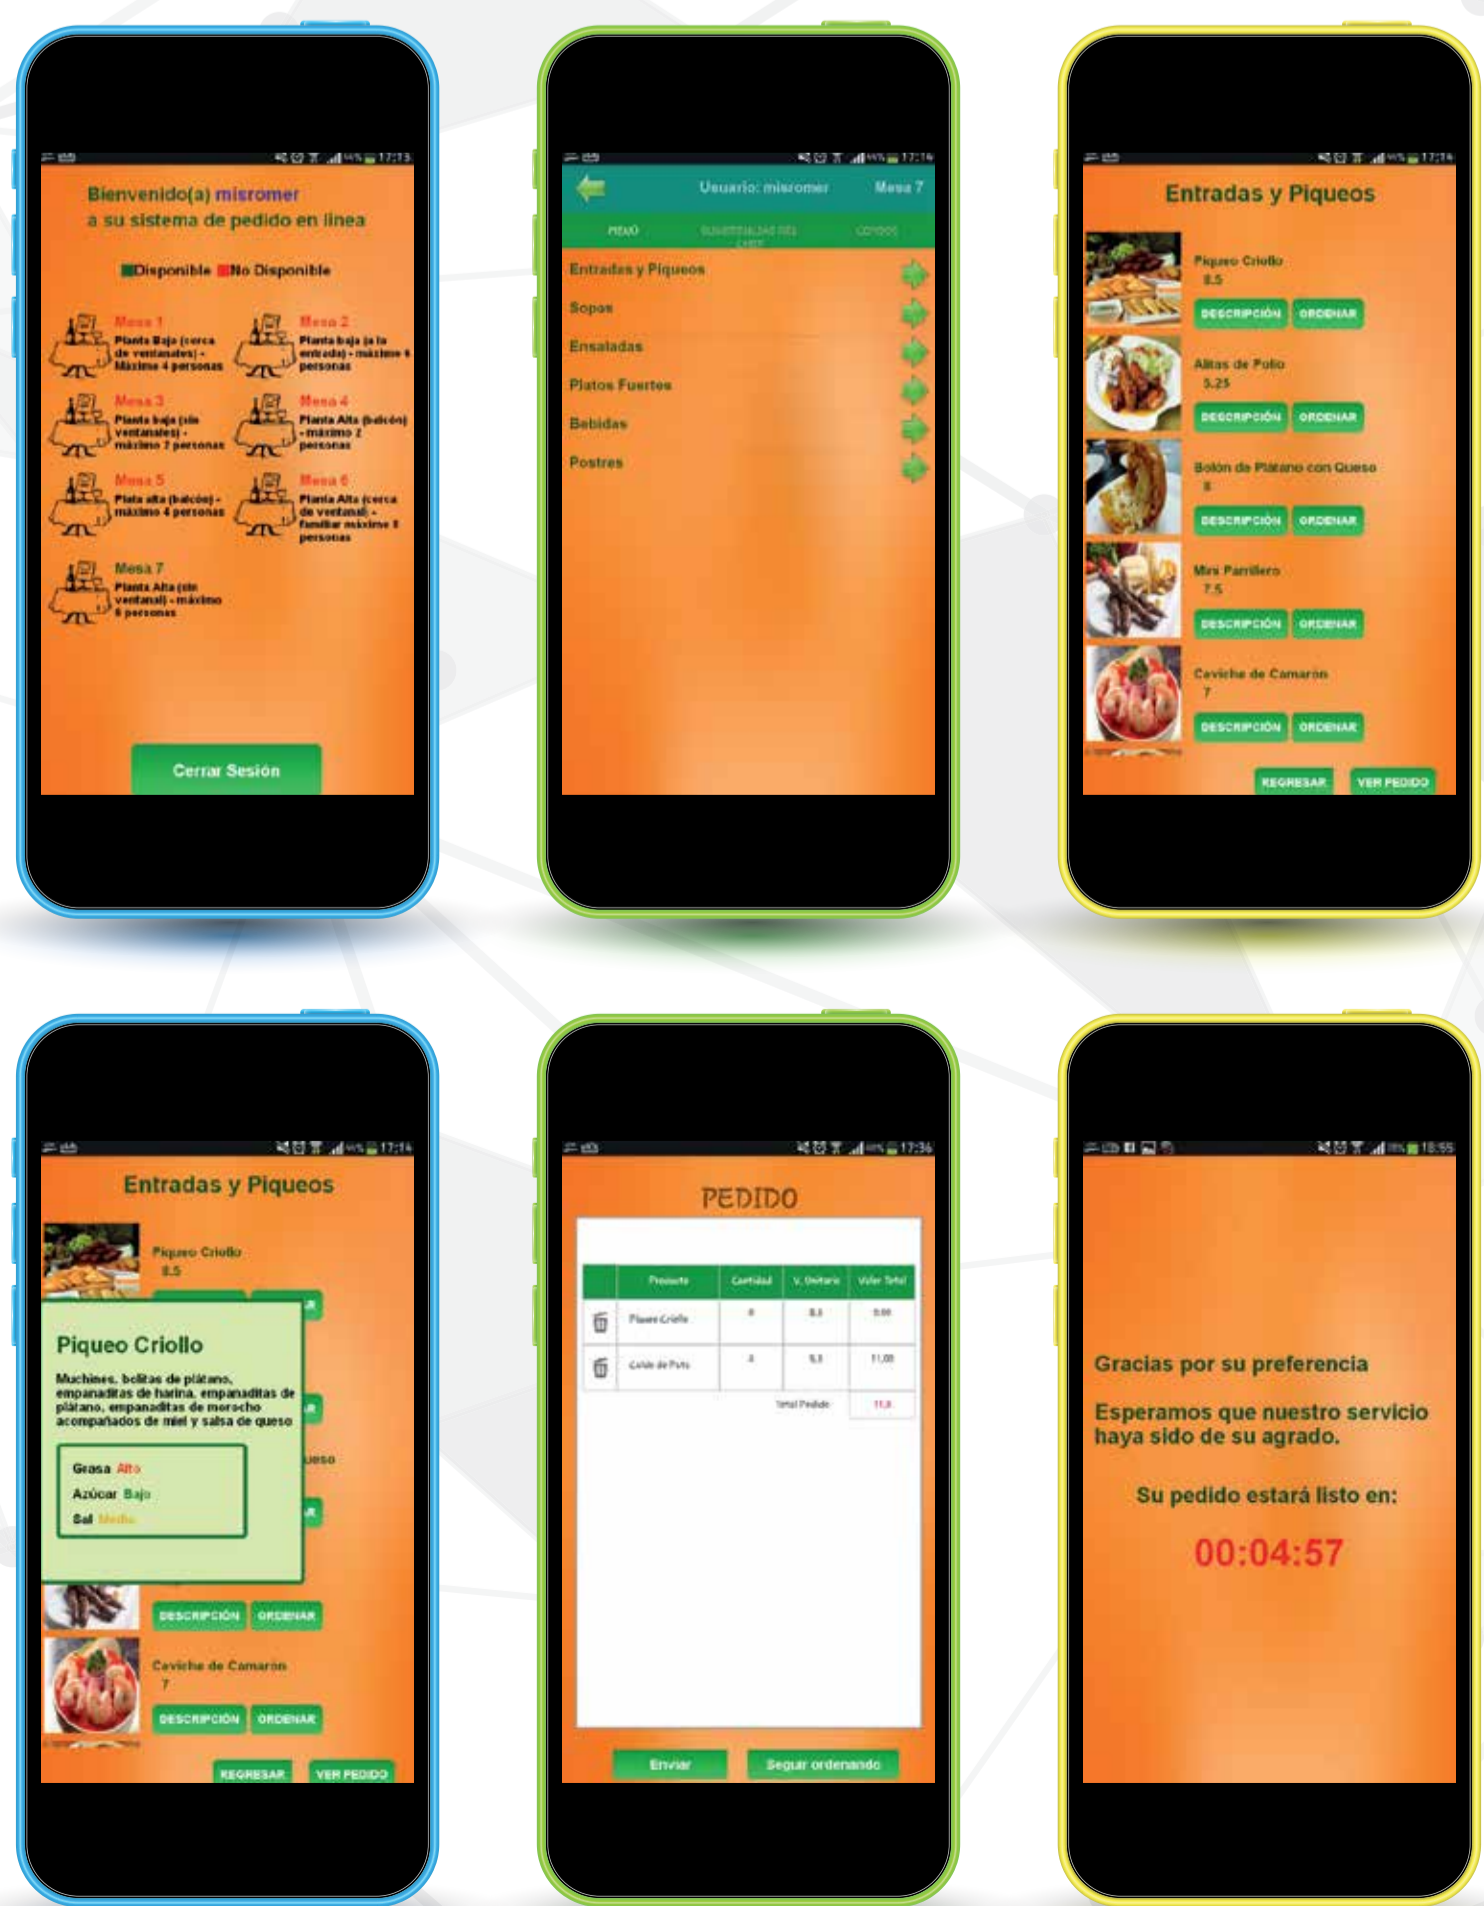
17:13

Bienvenido(a) misromer
a su sistema de pedido en línea

Disponible No Disponible

Mesa 1
Planta Baja (cerca de ventanales) - Máximo 4 personas

Mesa 2
Planta baja (a la entrada) - máximo 6 personas

Mesa 3
Planta baja (sin ventanales) - máximo 2 personas

Mesa 4
Planta Alta (balcón) - máximo 2 personas

Mesa 5
Planta alta (balcón) - máximo 4 personas

Mesa 6
Planta Alta (cerca de ventanal) - familiar máximo 8 personas

Mesa 7
Planta Alta (sin ventanal) - máximo 8 personas

Cerrar Sesión

17:14

Usuario: misromer Mesa 7

MENÚ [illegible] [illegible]

Entradas y Piqueos
Sopas
Ensaladas
Platos Fuertes
Bebidas
Postres

17:14

Entradas y Piqueos

Piqueo Criollo
8.5
DESCRIPCIÓN ORDENAR

Alitas de Pollo
5.25
DESCRIPCIÓN ORDENAR

Bolón de Plátano con Queso
8
DESCRIPCIÓN ORDENAR

Mini Parrillero
7.5
DESCRIPCIÓN ORDENAR

Ceviche de Camarón
7
DESCRIPCIÓN ORDENAR

REGRESAR VER PEDIDO

17:14

Entradas y Piqueos

Piqueo Criollo
8.5

Piqueo Criollo

Muchines, bolitas de plátano, empanaditas de harina, empanaditas de plátano, empanaditas de morocho acompañados de miel y salsa de queso

Grasa Alto
Azúcar Bajo
Sal Medio

DESCRIPCIÓN ORDENAR

Ceviche de Camarón
7
DESCRIPCIÓN ORDENAR

REGRESAR VER PEDIDO

17:36

PEDIDO

| | Producto | Cantidad | V. Unitario | Valor Total |
|---|---|---|---|---|
| | Piqueo Criollo | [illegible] | 8.5 | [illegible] |
| | Caldo de Pollo | 2 | 5.5 | 11.00 |
| | | | Total Pedido | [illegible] |

Enviar Seguir ordenando

18:55

Gracias por su preferencia

Esperamos que nuestro servicio haya sido de su agrado.

Su pedido estará listo en:

00:04:57